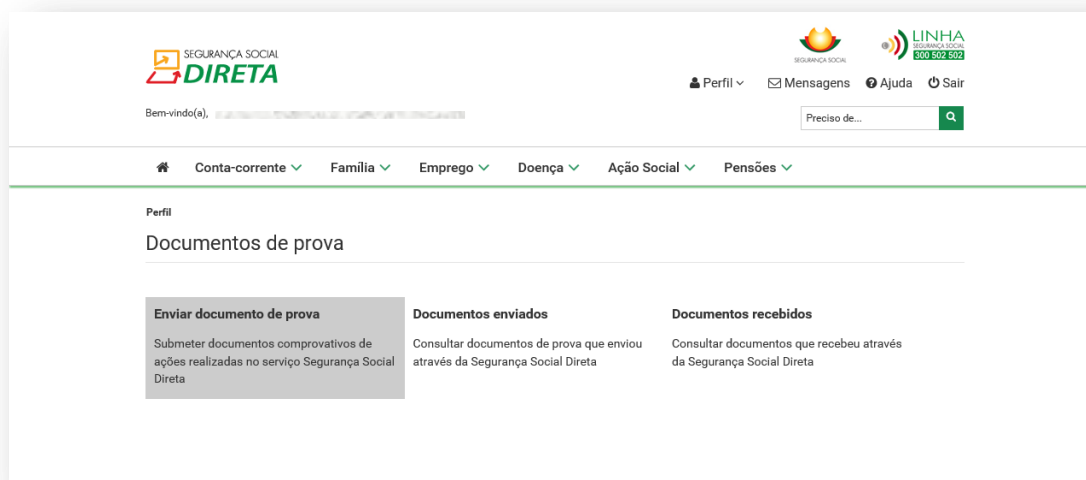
SEGURANÇA SOCIAL
DIRETA

SEGURANÇA SOCIAL

LINHA
SEGURANÇA SOCIAL
300 502 502

Perfil Mensagens Ajuda Sair

Bem-vindo(a), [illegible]

Preciso de...

Conta-corrente Família Emprego Doença Ação Social Pensões

Perfil

Documentos de prova

Enviar documento de prova

Submeter documentos comprovativos de ações realizadas no serviço Segurança Social Direta

Documentos enviados

Consultar documentos de prova que enviou através da Segurança Social Direta

Documentos recebidos

Consultar documentos que recebeu através da Segurança Social Direta